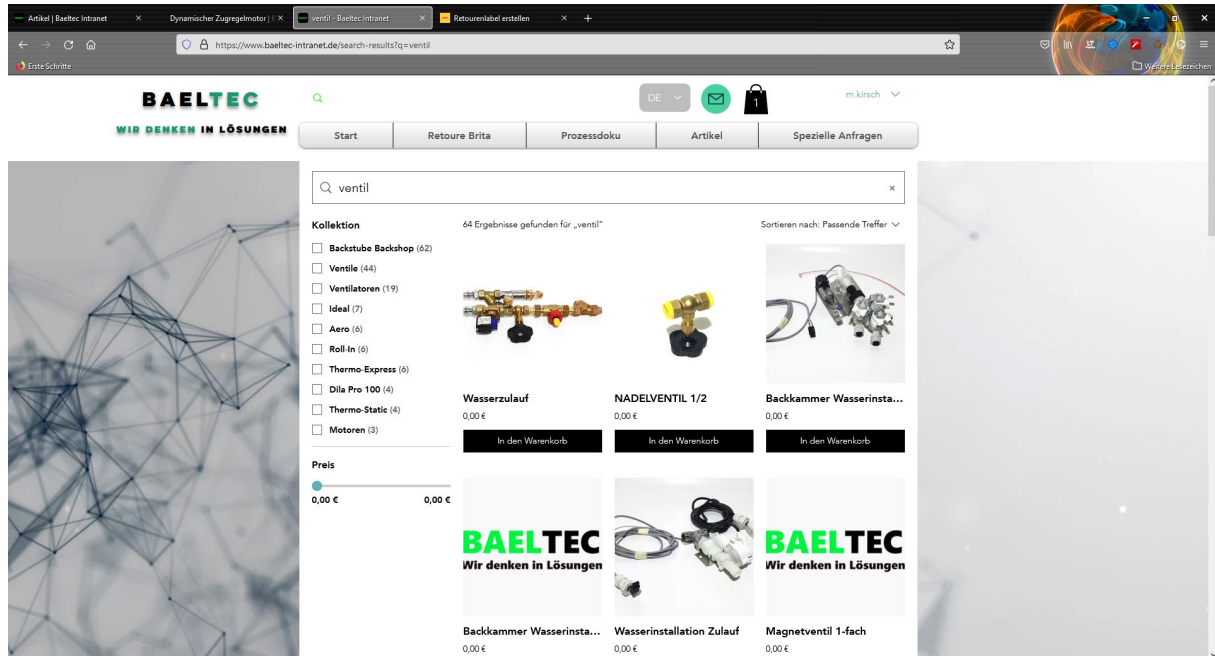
Artikel | Baeltec Intranet ×
Dynamischer Zugregelmotor | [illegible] ×
ventil - Baeltec Intranet ×
Retourenlabel erstellen ×
+

https://www.baeltec-intranet.de/search-results?q=ventil

Erste Schritte
Weitere Lesezeichen

BAELTEC
WIR DENKEN IN LÖSUNGEN

DE
1
m.kirsch

Start
Retoure Brita
Prozessdoku
Artikel
Spezielle Anfragen

ventil
×

Kollektion
Backstube Backshop (62)
Ventile (44)
Ventilatoren (19)
Ideal (7)
Aero (6)
Roll-In (6)
Thermo-Express (6)
Dila Pro 100 (4)
Thermo-Static (4)
Motoren (3)

Preis
0,00 €
0,00 €

64 Ergebnisse gefunden für „ventil"
Sortieren nach: Passende Treffer

Wasserzulauf
0,00 €
In den Warenkorb

NADELVENTIL 1/2
0,00 €
In den Warenkorb

Backkammer Wasserinsta...
0,00 €
In den Warenkorb

BAELTEC
Wir denken in Lösungen

BAELTEC
Wir denken in Lösungen

Backkammer Wasserinsta...
0,00 €

Wasserinstallation Zulauf
0,00 €

Magnetventil 1-fach
0,00 €